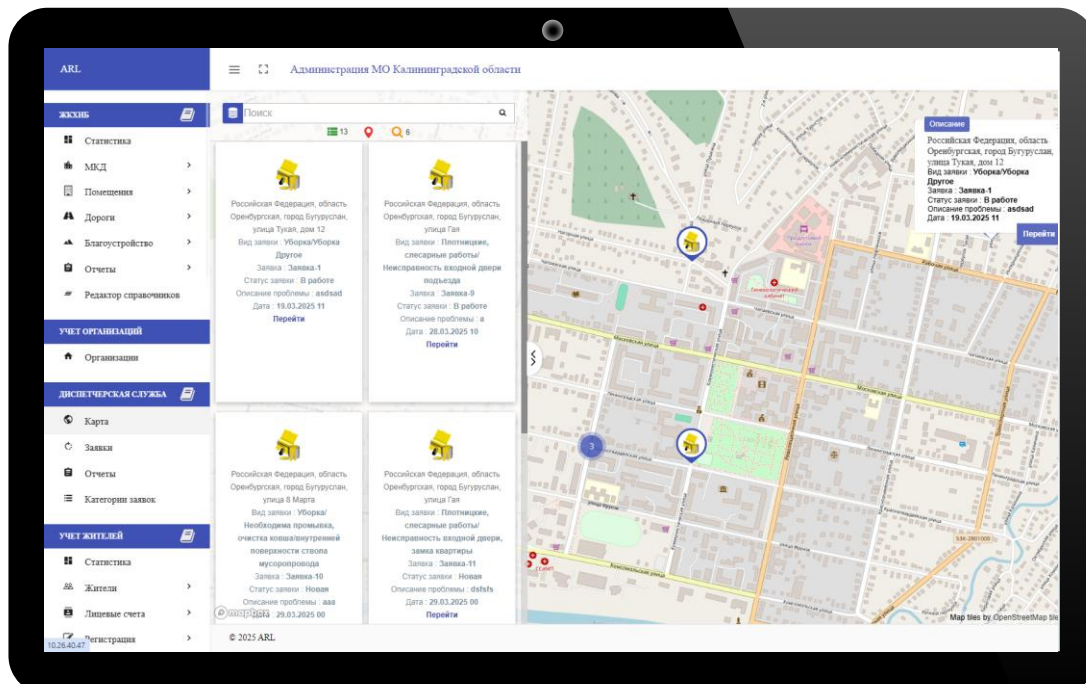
ARL

Администрация МО Калининградской области

ЖКХИБ

Статистика

МКД

Помещения

Дороги

Благоустройство

Отчеты

Редактор справочников

УЧЕТ ОРГАНИЗАЦИЙ

Организации

ДИСПЕТЧЕРСКАЯ СЛУЖБА

Карта

Заявки

Отчеты

Категории заявок

УЧЕТ ЖИТЕЛЕЙ

Статистика

Жители

Лицевые счета

Регистрация

10.26.40.47

Поиск

13 6

Российская Федерация, область Оренбургская, город Бугуруслан, улица Тукая, дом 12
Вид заявки : Уборка/Уборка Другое
Заявка : Заявка-1
Статус заявки : В работе
Описание проблемы : asdsad
Дата : 19.03.2025 11
Перейти

Российская Федерация, область Оренбургская, город Бугуруслан, улица Гая
Вид заявки : Плотницкие, слесарные работы/ Неисправность входной двери подъезда
Заявка : Заявка-9
Статус заявки : В работе
Описание проблемы : a
Дата : 28.03.2025 10
Перейти

Российская Федерация, область Оренбургская, город Бугуруслан, улица 8 Марта
Вид заявки : Уборка/ Необходима промывка, очистка ковша/внутренней поверхности ствола мусоропровода
Заявка : Заявка-10
Статус заявки : Новая
Описание проблемы : aaa
Дата : 29.03.2025 00

Российская Федерация, область Оренбургская, город Бугуруслан, улица Гая
Вид заявки : Плотницкие, слесарные работы/ Неисправность входной двери, замка квартиры
Заявка : Заявка-11
Статус заявки : Новая
Описание проблемы : dsfsfs
Дата : 29.03.2025 00
Перейти

Описание
Российская Федерация, область Оренбургская, город Бугуруслан, улица Тукая, дом 12
Вид заявки : Уборка/Уборка Другое
Заявка : Заявка-1
Статус заявки : В работе
Описание проблемы : asdsad
Дата : 19.03.2025 11
Перейти

3

Московская улица

Map tiles by OpenStreetMap tile

© 2025 ARL